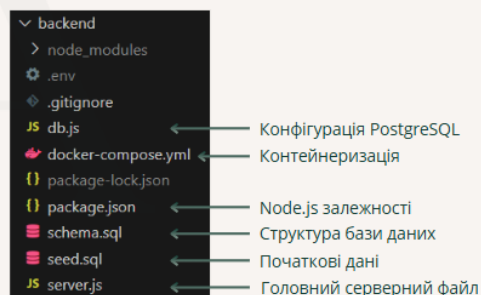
backend
node_modules
.env
.gitignore
JS db.js
docker-compose.yml
{} package-lock.json
{} package.json
schema.sql
seed.sql
JS server.js

Конфігурація PostgreSQL
Контейнеризація
Node.js залежності
Структура бази даних
Початкові дані
Головний серверний файл